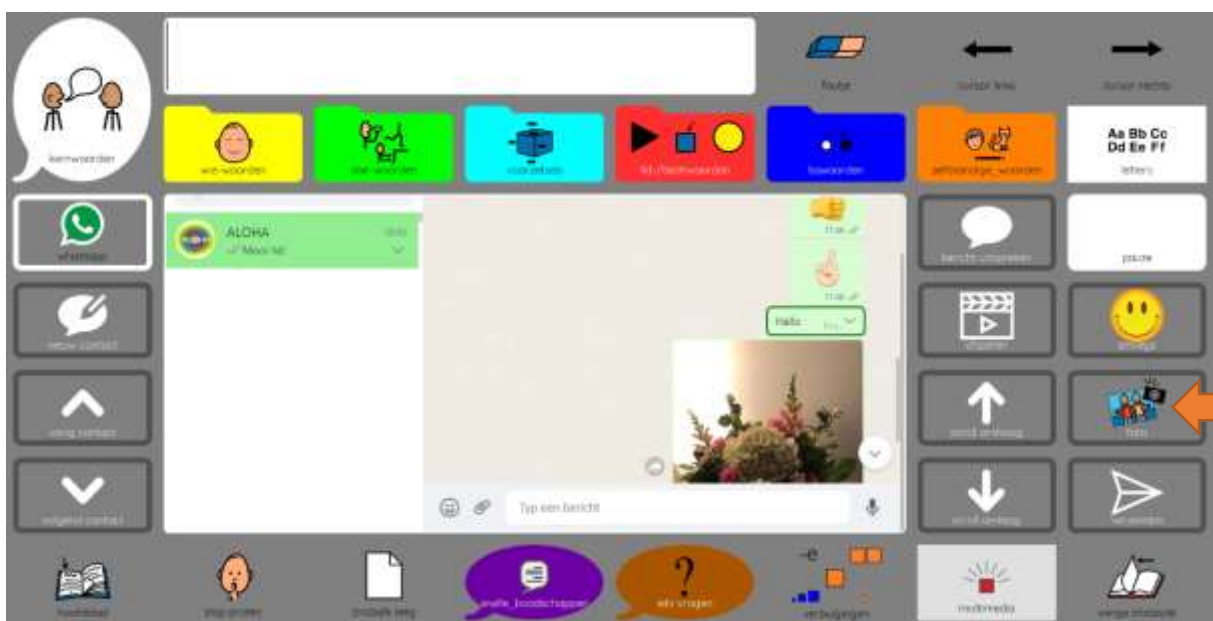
kernwoorden

fout

cursor links

cursor rechts

wie-woorden

doe-woorden

voorzetsels

kl./fl./ftwoorden

bnwoorden

zelfstandige_woorden

Aa Bb Cc
Dd Ee Ff
letters

whatsapp

ALOHA

Meer lol

11:46

11:46

Hallo

bericht uitspreken

pauze

nieuw contact

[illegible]

emoji

vorig contact

scroll omhoog

foto

volgend contact

Typ een bericht

scroll omlaag

verzenden

hoofdblad

stop praten

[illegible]

snelle_boodschappen

wie vragen

-e

vervoegingen

multimedia

vorige bladzijde